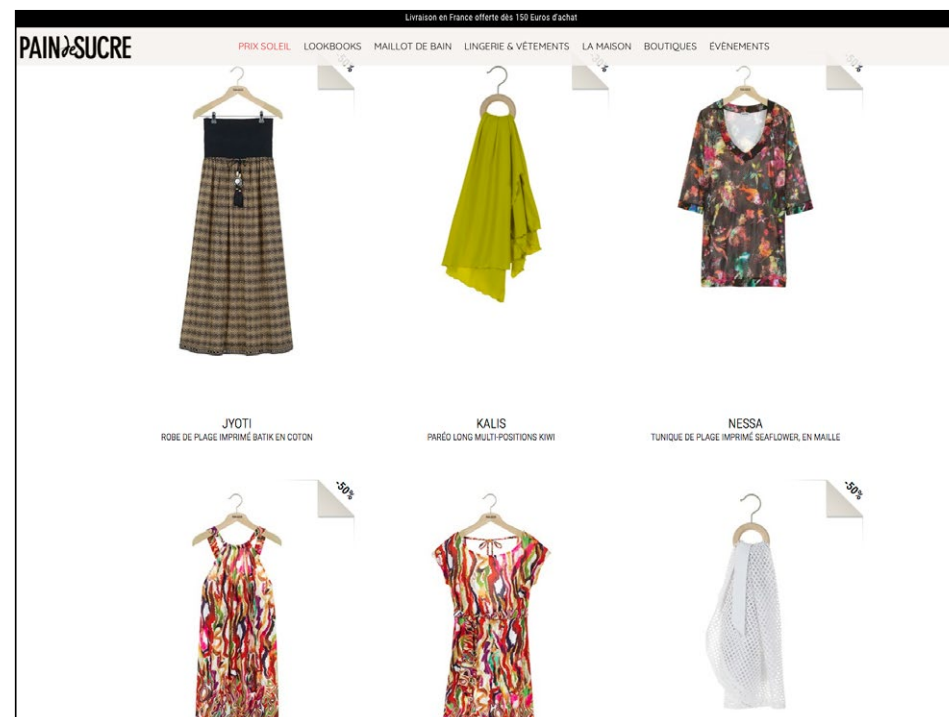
Livraison en France offerte dès 150 Euros d'achat

PAIN de SUCRE

PRIX SOLEIL LOOKBOOKS MAILLOT DE BAIN LINGERIE & VÊTEMENTS LA MAISON BOUTIQUES ÉVÈNEMENTS

-50%

-50%

-50%

JYOTI
ROBE DE PLAGE IMPRIMÉ BATIK EN COTON

KALIS
PARÉO LONG MULTI-POSITIONS KIWI

NESSA
TUNIQUE DE PLAGE IMPRIMÉ SEAFLOWER, EN MAILLE

-50%

-50%